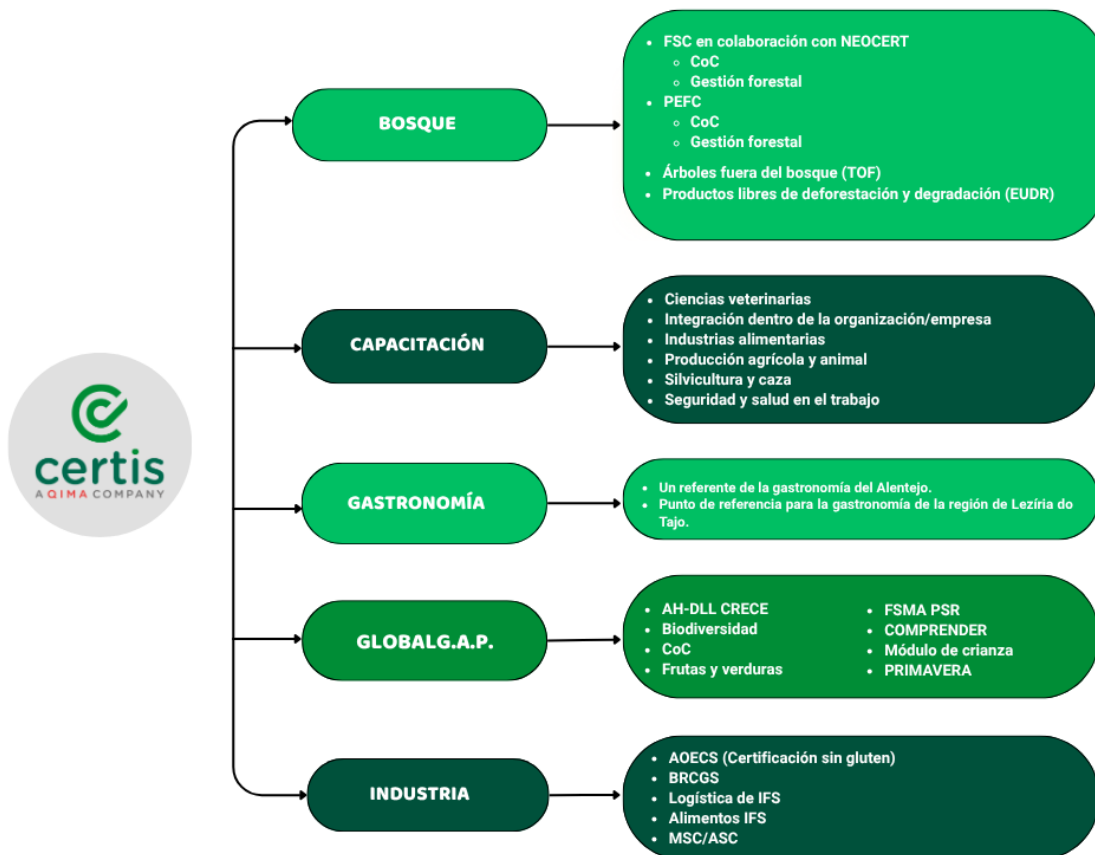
certis
A QIMA COMPANY

BOSQUE

- FSC en colaboración con NEOCERT
  - CoC
  - Gestión forestal
- PEFC
  - CoC
  - Gestión forestal
- Árboles fuera del bosque (TOF)
- Productos libres de deforestación y degradación (EUDR)

CAPACITACIÓN

- Ciencias veterinarias
- Integración dentro de la organización/empresa
- Industrias alimentarias
- Producción agrícola y animal
- Silvicultura y caza
- Seguridad y salud en el trabajo

GASTRONOMÍA

- Un referente de la gastronomía del Alentejo.
- Punto de referencia para la gastronomía de la región de Lezíria do Tajo.

GLOBALG.A.P.

- AH-DLL CRECE
- Biodiversidad
- CoC
- Frutas y verduras

- FSMA PSR
- COMPRENDER
- Módulo de crianza
- PRIMAVERA

INDUSTRIA

- AOECS (Certificación sin gluten)
- BRCGS
- Logística de IFS
- Alimentos IFS
- MSC/ASC